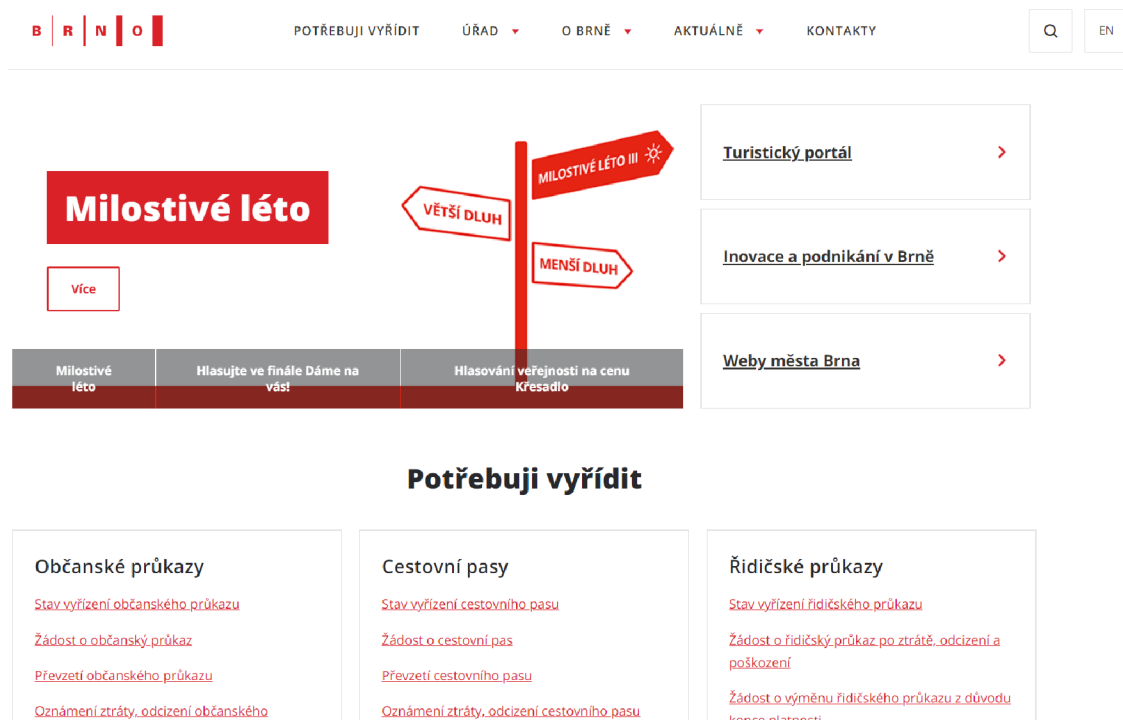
B R N O

POTŘEBUJI VYŘÍDIT ÚŘAD O BRNĚ AKTUÁLNĚ KONTAKTY EN

Milostivé léto

Více

VĚTŠÍ DLUH MILOSTIVÉ LÉTO III MENŠÍ DLUH

Milostivé léto | Hlasujte ve finále Dáme na vás! | Hlasování veřejnosti na cenu Křesadlo

Turistický portál

Inovace a podnikání v Brně

Weby města Brna

Potřebuji vyřídit

Občanské průkazy

Stav vyřízení občanského průkazu

Žádost o občanský průkaz

Převzetí občanského průkazu

Oznámení ztráty, odcizení občanského

Cestovní pasy

Stav vyřízení cestovního pasu

Žádost o cestovní pas

Převzetí cestovního pasu

Oznámení ztráty, odcizení cestovního pasu

Řidičské průkazy

Stav vyřízení řidičského průkazu

Žádost o řidičský průkaz po ztrátě, odcizení a poškození

Žádost o výměnu řidičského průkazu z důvodu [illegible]